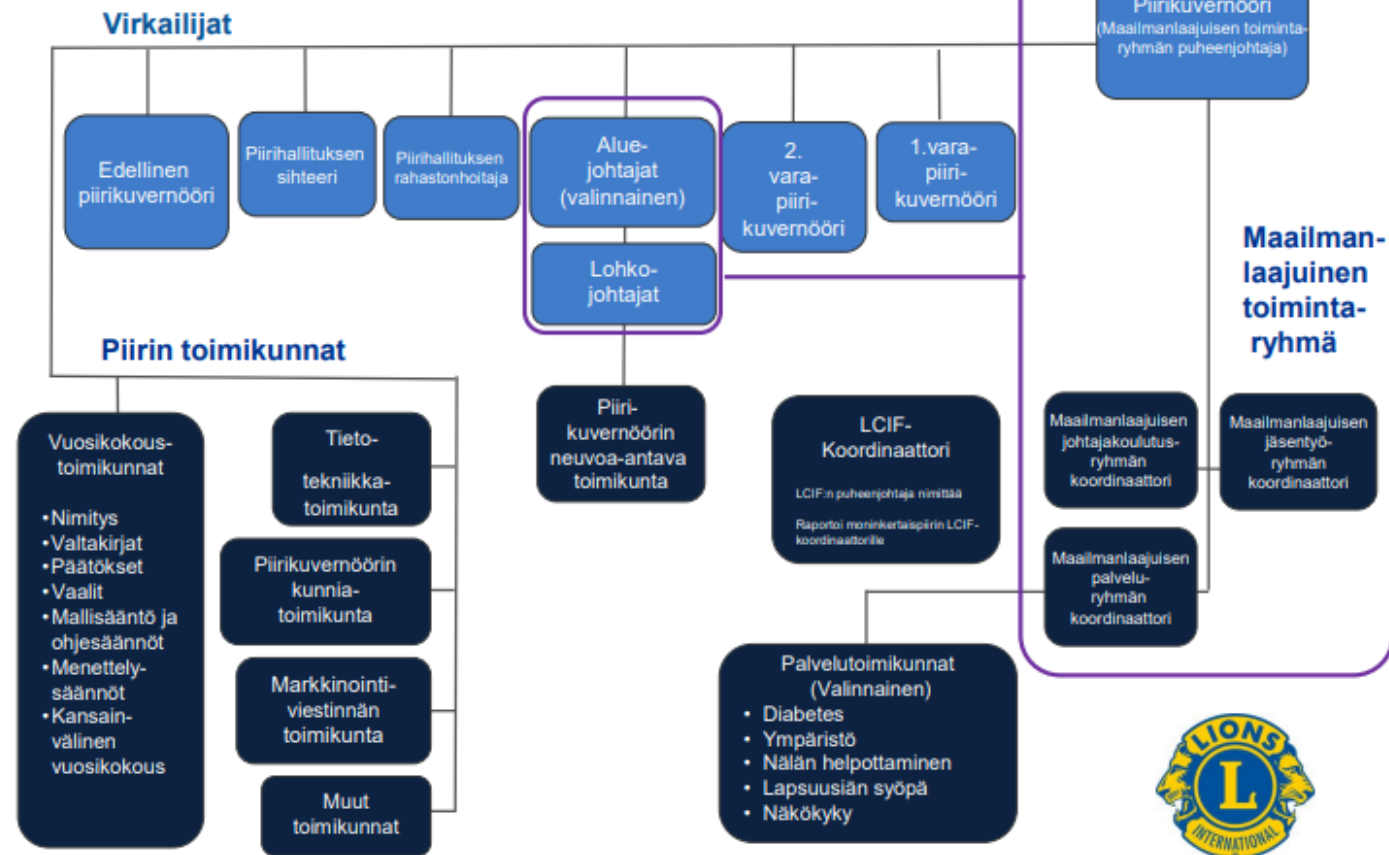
Virkailijat

Piirikuvernööri (Maailmanlaajuisen toimintaryhmän puheenjohtaja)

Edellinen piirikuvernööri

Piirihallituksen sihteeri

Piirihallituksen rahastonhoitaja

Aluejohtajat (valinnainen)

Lohkojohtajat

2. varapiirikuvernööri

1.varapiirikuvernööri

Maailmanlaajuinen toimintaryhmä

Piirin toimikunnat

Vuosikokoustoimikunnat
•Nimitys
•Valtakirjat
•Päätökset
•Vaalit
•Mallisääntö ja ohjesäännöt
•Menettelysäännöt
•Kansainvälinen vuosikokous

Tietotekniikkatoimikunta

Piirikuvernöörin kunniatoimikunta

Markkinointiviestinnän toimikunta

Muut toimikunnat

Piirikuvernöörin neuvoa-antava toimikunta

LCIF-Koordinaattori
LCIF:n puheenjohtaja nimittää
Raportoi moninkertaispiirin LCIF-koordinaattorille

Maailmanlaajuisen johtajakoulutusryhmän koordinaattori

Maailmanlaajuisen jäsentyöryhmän koordinaattori

Maailmanlaajuisen palveluryhmän koordinaattori

Palvelutoimikunnat (Valinnainen)
• Diabetes
• Ympäristö
• Nälän helpottaminen
• Lapsuusiän syöpä
• Näkökyky

LIONS INTERNATIONAL L